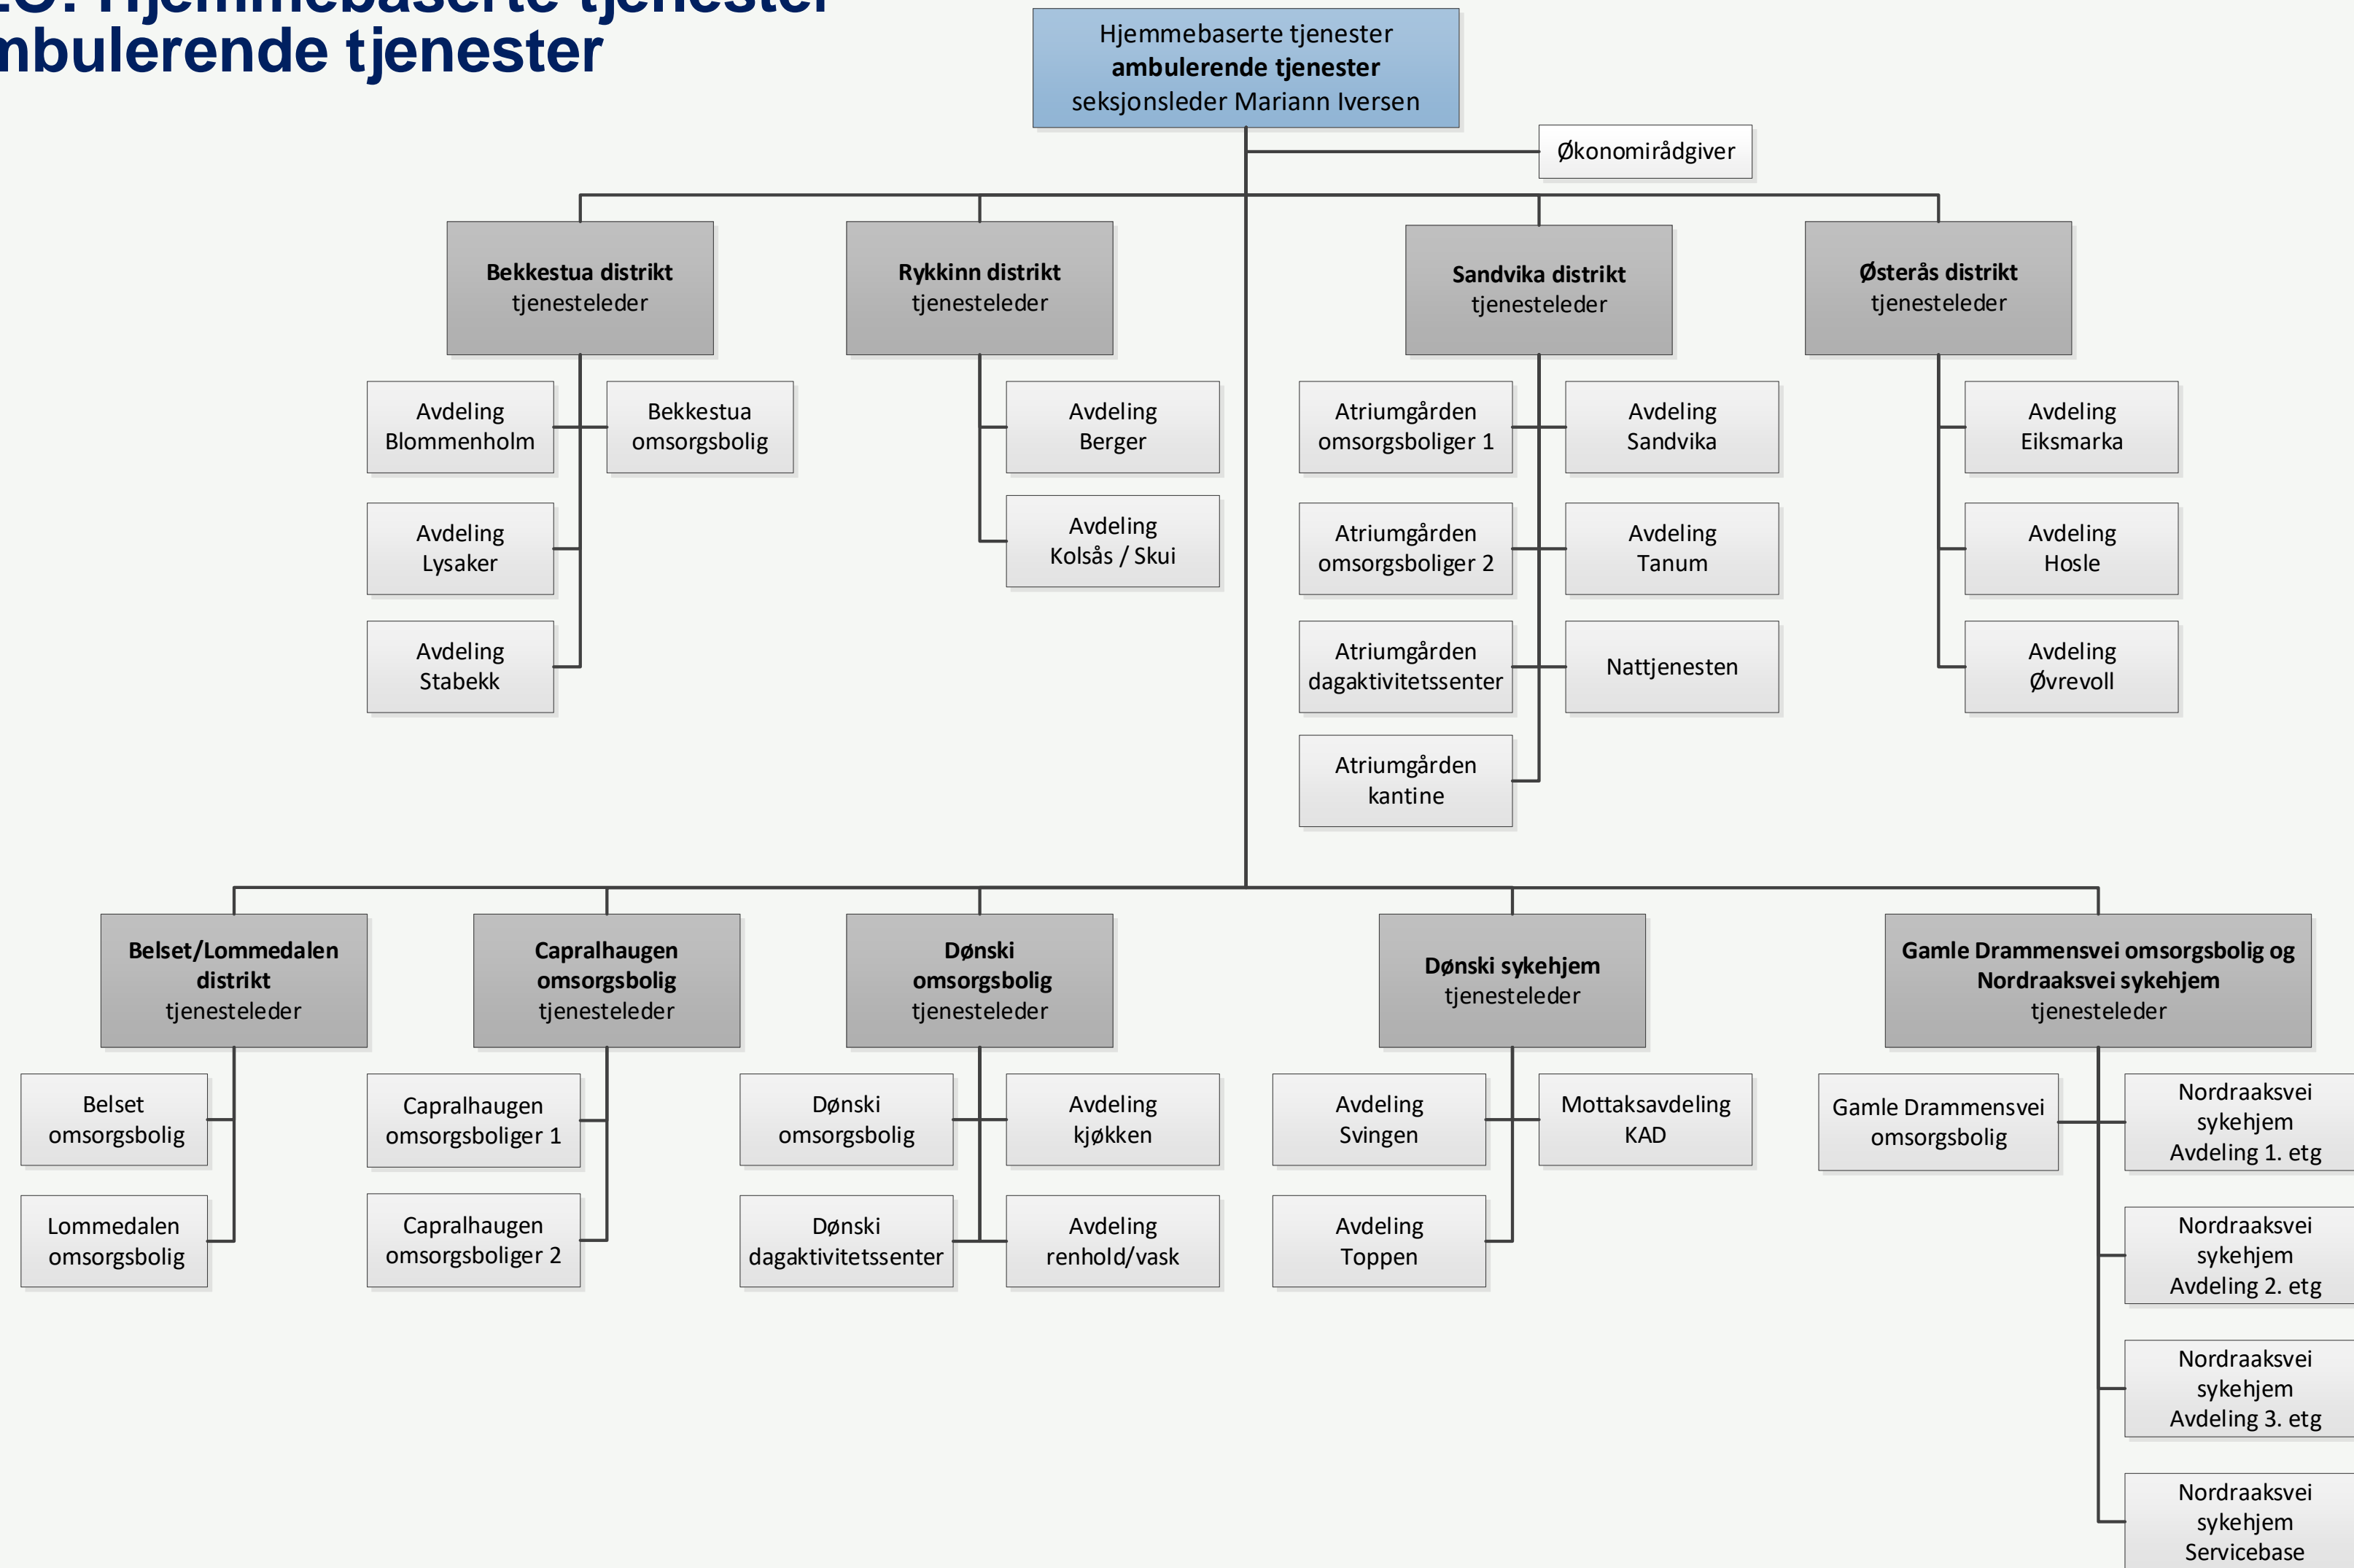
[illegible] Hjemmebaserte tjenester
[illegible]mbulerende tjenester

Hjemmebaserte tjenester
**ambulerende tjenester**
seksjonsleder Mariann Iversen

Økonomirådgiver

**Bekkestua distrikt**
tjenesteleder

Avdeling Blommenholm

Bekkestua omsorgsbolig

Avdeling Lysaker

Avdeling Stabekk

**Rykkinn distrikt**
tjenesteleder

Avdeling Berger

Avdeling Kolsås / Skui

**Sandvika distrikt**
tjenesteleder

Atriumgården omsorgsboliger 1

Avdeling Sandvika

Atriumgården omsorgsboliger 2

Avdeling Tanum

Atriumgården dagaktivitetssenter

Nattjenesten

Atriumgården kantine

**Østerås distrikt**
tjenesteleder

Avdeling Eiksmarka

Avdeling Hosle

Avdeling Øvrevoll

**Belset/Lommedalen distrikt**
tjenesteleder

Belset omsorgsbolig

Lommedalen omsorgsbolig

**Capralhaugen omsorgsbolig**
tjenesteleder

Capralhaugen omsorgsboliger 1

Capralhaugen omsorgsboliger 2

**Dønski omsorgsbolig**
tjenesteleder

Dønski omsorgsbolig

Avdeling kjøkken

Dønski dagaktivitetssenter

Avdeling renhold/vask

**Dønski sykehjem**
tjenesteleder

Avdeling Svingen

Mottaksavdeling KAD

Avdeling Toppen

**Gamle Drammensvei omsorgsbolig og Nordraaksvei sykehjem**
tjenesteleder

Gamle Drammensvei omsorgsbolig

Nordraaksvei sykehjem Avdeling 1. etg

Nordraaksvei sykehjem Avdeling 2. etg

Nordraaksvei sykehjem Avdeling 3. etg

Nordraaksvei sykehjem Servicebase